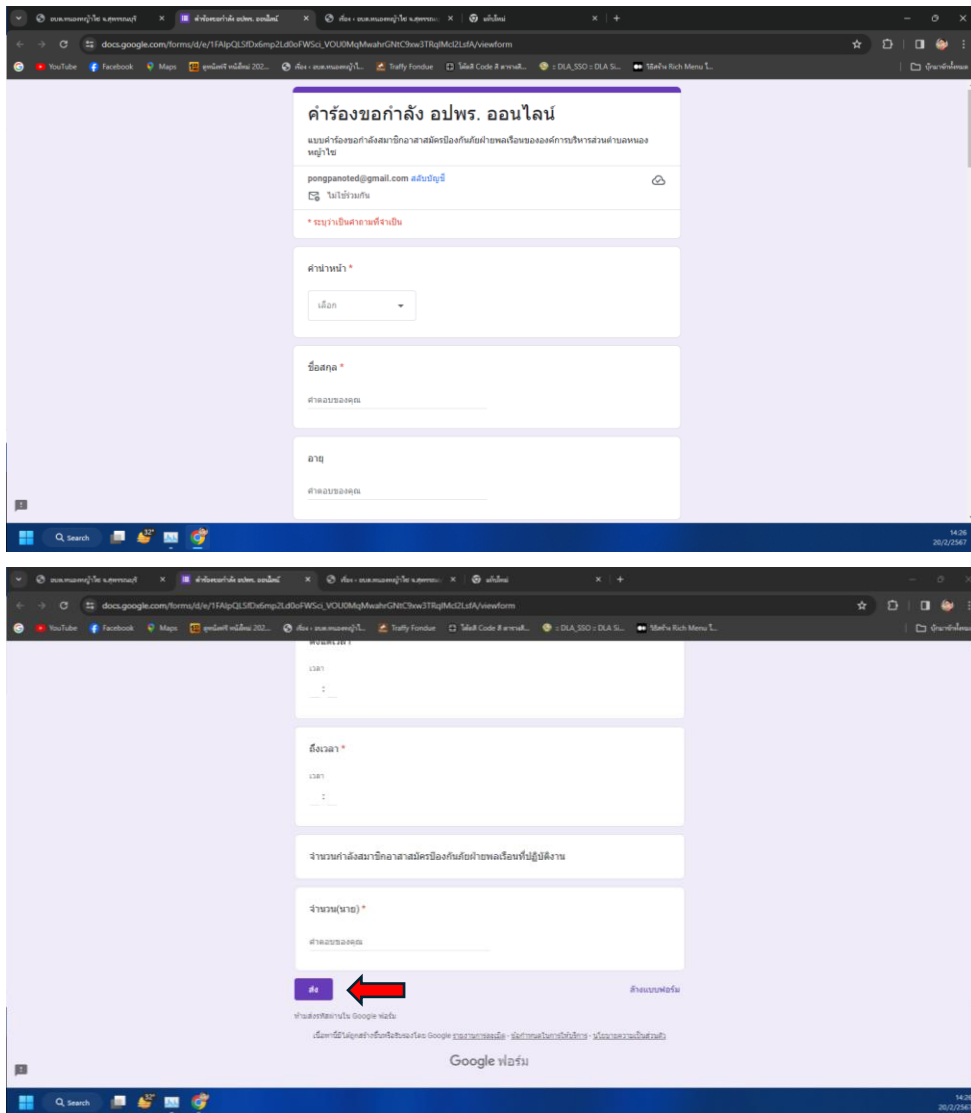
อบต.หนองหญ้าไซ จ.สุพรรณบุรี × คำร้องขอกำลัง อปพร. ออนไลน์ × เรื่อง - อบต.หนองหญ้าไซ จ.สุพรรณบุรี × แท็บใหม่ × +

docs.google.com/forms/d/e/1FAIpQLSfDx6mp2Ld0oFWSci_VOU0MqMwahrGNtC9xw3TRqIMcl2LsfA/viewform

YouTube Facebook Maps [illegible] Traffy Fondue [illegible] DLA_SSO :: DLA Si... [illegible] Rich Menu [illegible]

คำร้องขอกำลัง อปพร. ออนไลน์

แบบคำร้องขอกำลังสมาชิกอาสาสมัครป้องกันภัยฝ่ายพลเรือนขององค์การบริหารส่วนตำบลหนองหญ้าไซ

pongpanoted@gmail.com สลับบัญชี

ไม่ใช้ร่วมกัน

* ระบุว่าเป็นคำถามที่จำเป็น

คำนำหน้า *

เลือก

ชื่อสกุล *

คำตอบของคุณ

อายุ

คำตอบของคุณ

Search

14:26
20/2/2567

อบต.หนองหญ้าไซ จ.สุพรรณบุรี × คำร้องขอกำลัง อปพร. ออนไลน์ × เรื่อง - อบต.หนองหญ้าไซ จ.สุพรรณบุรี × แท็บใหม่ × +

docs.google.com/forms/d/e/1FAIpQLSfDx6mp2Ld0oFWSci_VOU0MqMwahrGNtC9xw3TRqIMcl2LsfA/viewform

เวลา

ถึงเวลา *

เวลา

จำนวนกำลังสมาชิกอาสาสมัครป้องกันภัยฝ่ายพลเรือนที่ปฏิบัติงาน

จำนวน(นาย) *

คำตอบของคุณ

ส่ง

ล้างแบบฟอร์ม

ห้ามส่งรหัสผ่านใน Google ฟอร์ม

เนื้อหานี้ไม่ได้ถูกสร้างขึ้นหรือรับรองโดย Google รายงานการละเมิด - ข้อกำหนดในการให้บริการ - นโยบายความเป็นส่วนตัว

Google ฟอร์ม

Search

14:26
20/2/2567